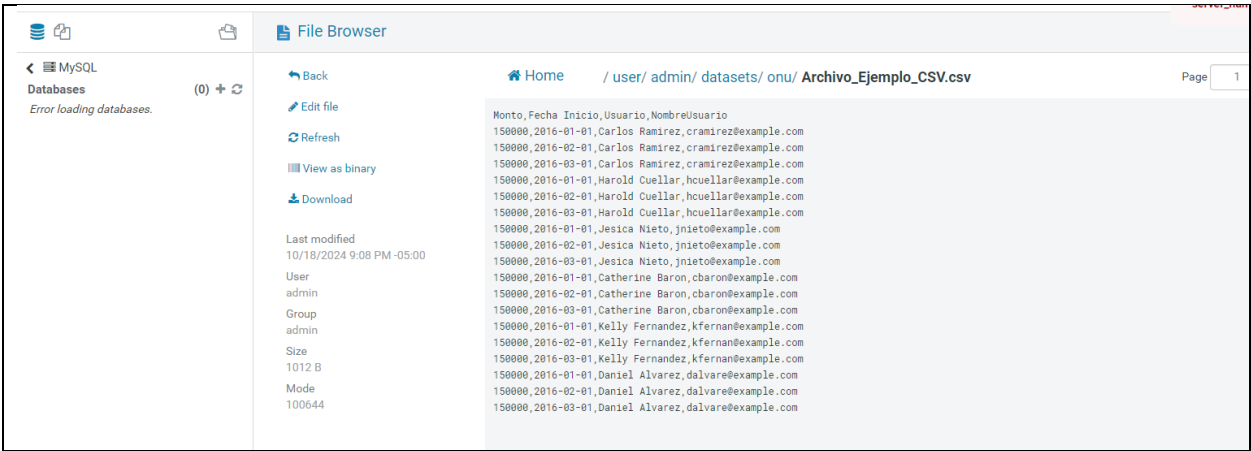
File Browser

MySQL
Databases (0)
Error loading databases.

Back
Edit file
Refresh
View as binary
Download

Last modified
10/18/2024 9:08 PM -05:00
User
admin
Group
admin
Size
1012 B
Mode
100644

Home / user/ admin/ datasets/ onu/ Archivo_Ejemplo_CSV.csv

Page 1

Monto,Fecha Inicio,Usuario,NombreUsuario
150000,2016-01-01,Carlos Ramirez,cramirez@example.com
150000,2016-02-01,Carlos Ramirez,cramirez@example.com
150000,2016-03-01,Carlos Ramirez,cramirez@example.com
150000,2016-01-01,Harold Cuellar,hcuellar@example.com
150000,2016-02-01,Harold Cuellar,hcuellar@example.com
150000,2016-03-01,Harold Cuellar,hcuellar@example.com
150000,2016-01-01,Jesica Nieto,jnieto@example.com
150000,2016-02-01,Jesica Nieto,jnieto@example.com
150000,2016-03-01,Jesica Nieto,jnieto@example.com
150000,2016-01-01,Catherine Baron,cbaron@example.com
150000,2016-02-01,Catherine Baron,cbaron@example.com
150000,2016-03-01,Catherine Baron,cbaron@example.com
150000,2016-01-01,Kelly Fernandez,kfernan@example.com
150000,2016-02-01,Kelly Fernandez,kfernan@example.com
150000,2016-03-01,Kelly Fernandez,kfernan@example.com
150000,2016-01-01,Daniel Alvarez,dalvare@example.com
150000,2016-02-01,Daniel Alvarez,dalvare@example.com
150000,2016-03-01,Daniel Alvarez,dalvare@example.com